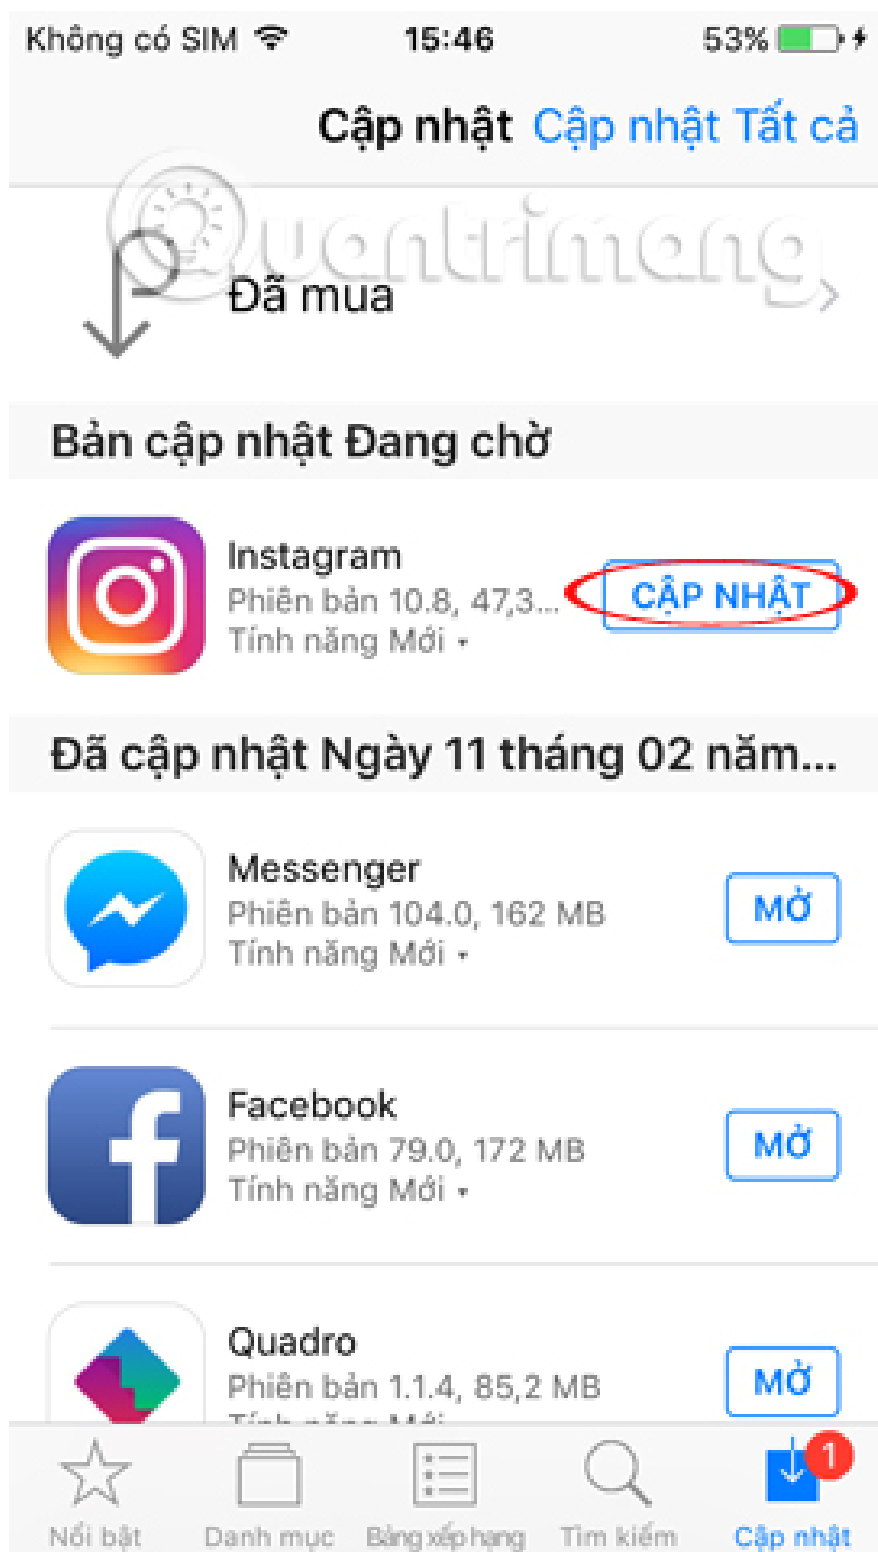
Không có SIM 15:46 53%

Cập nhật Cập nhật Tất cả

Quantrimang

Đã mua

Bản cập nhật Đang chờ

Instagram
Phiên bản 10.8, 47,3...
Tính năng Mới
CẬP NHẬT

Đã cập nhật Ngày 11 tháng 02 năm...

Messenger
Phiên bản 104.0, 162 MB
Tính năng Mới
MỞ

Facebook
Phiên bản 79.0, 172 MB
Tính năng Mới
MỞ

Quadro
Phiên bản 1.1.4, 85,2 MB
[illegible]
MỞ

Nổi bật Danh mục Bảng xếp hạng Tìm kiếm 1 Cập nhật